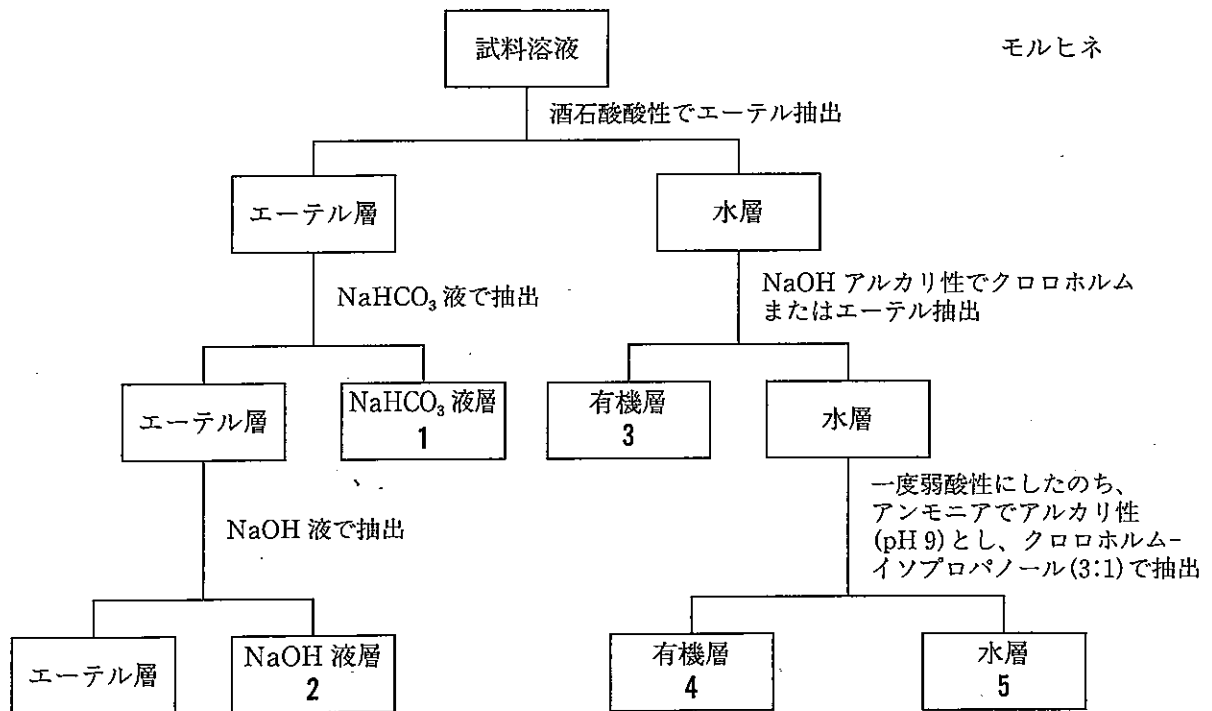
試料溶液

モルヒネ

酒石酸酸性でエーテル抽出

エーテル層

水層

$NaHCO_3$ 液で抽出

NaOH アルカリ性でクロロホルムまたはエーテル抽出

エーテル層

$NaHCO_3$ 液層
1

有機層
3

水層

NaOH 液で抽出

一度弱酸性にしたのち、アンモニアでアルカリ性(pH 9)とし、クロロホルム-イソプロパノール(3:1)で抽出

エーテル層

NaOH 液層
2

有機層
4

水層
5